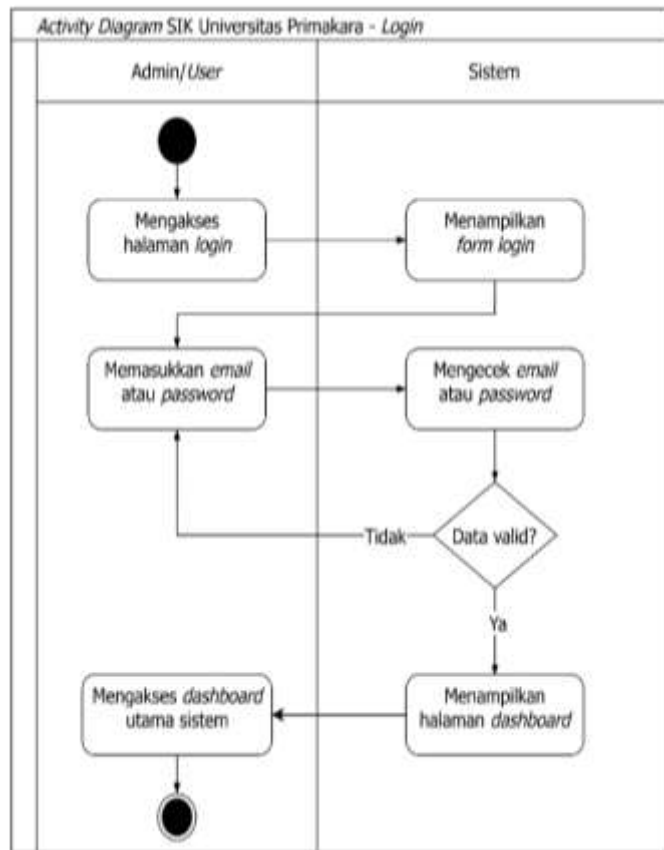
Activity Diagram SIK Universitas Primakara - Login

Admin/User

Sistem

Mengakses halaman login

Menampilkan form login

Memasukkan email atau password

Mengecek email atau password

Tidak

Data valid?

Ya

Mengakses dashboard utama sistem

Menampilkan halaman dashboard